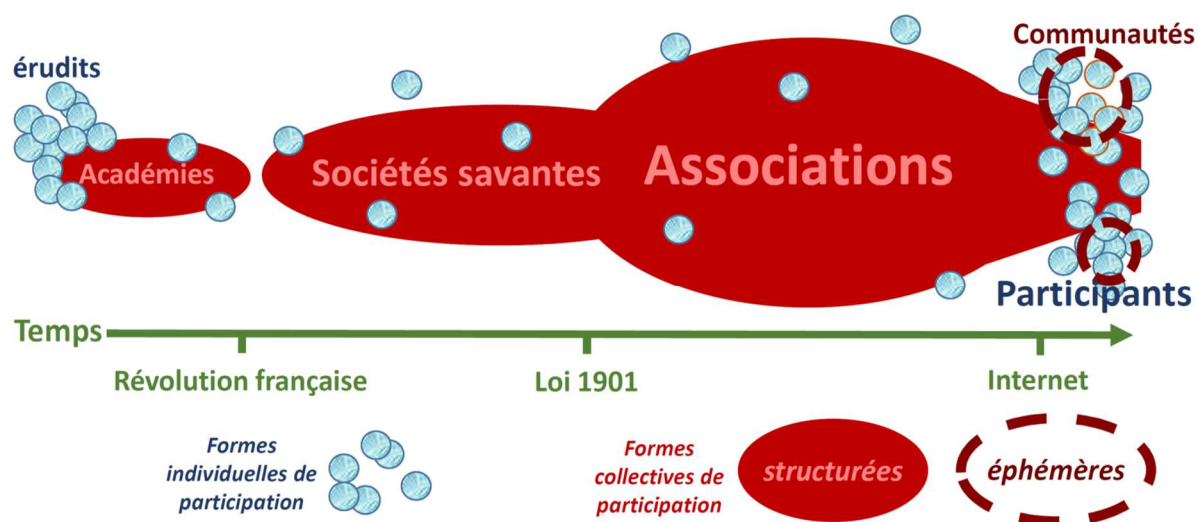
érudits
Communautés
Académies
Sociétés savantes
Associations
Participants
Temps
Révolution française
Loi 1901
Internet
Formes individuelles de participation
Formes collectives de participation
structurées
éphémères